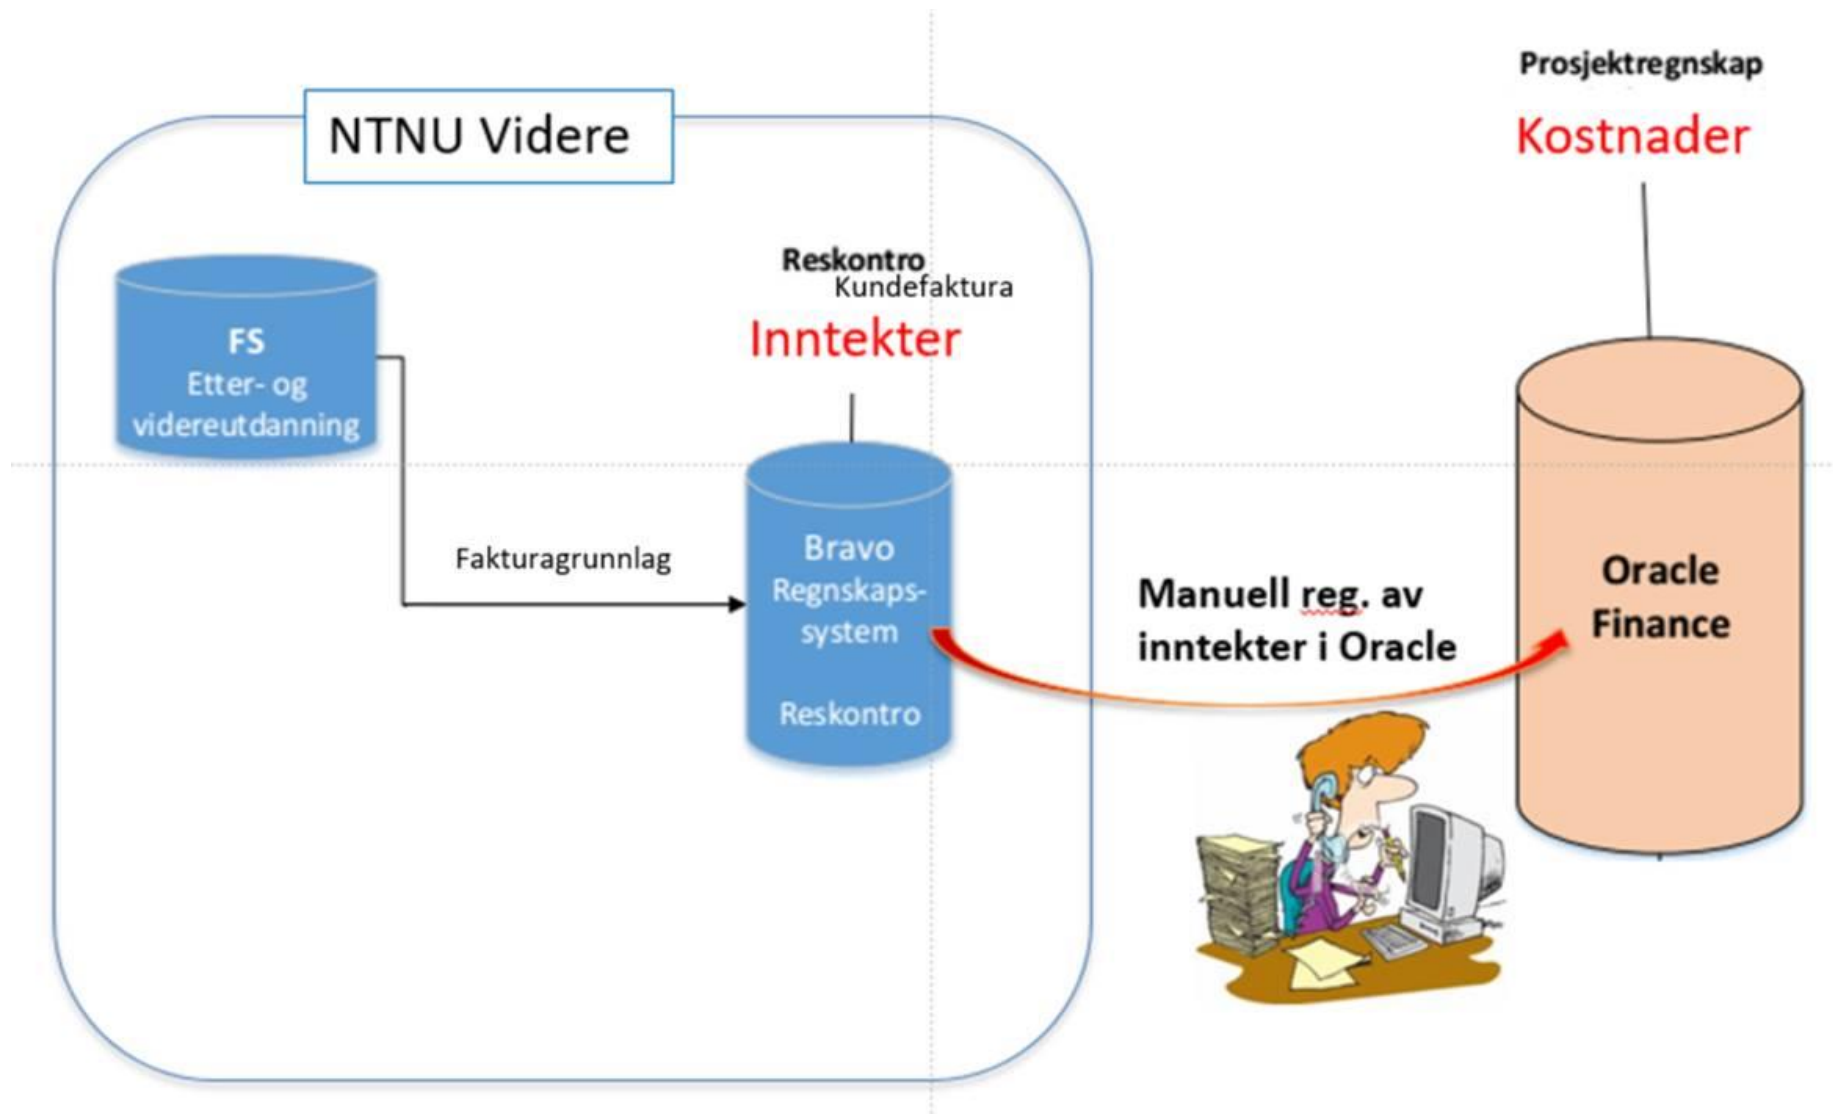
NTNU Videre

FS
Etter- og videreutdanning

Fakturagrunnlag

Reskontro
Kundefaktura
Inntekter

Bravo
Regnskapssystem

Reskontro

Manuell reg. av inntekter i Oracle

Prosjektregnskap
Kostnader

Oracle Finance